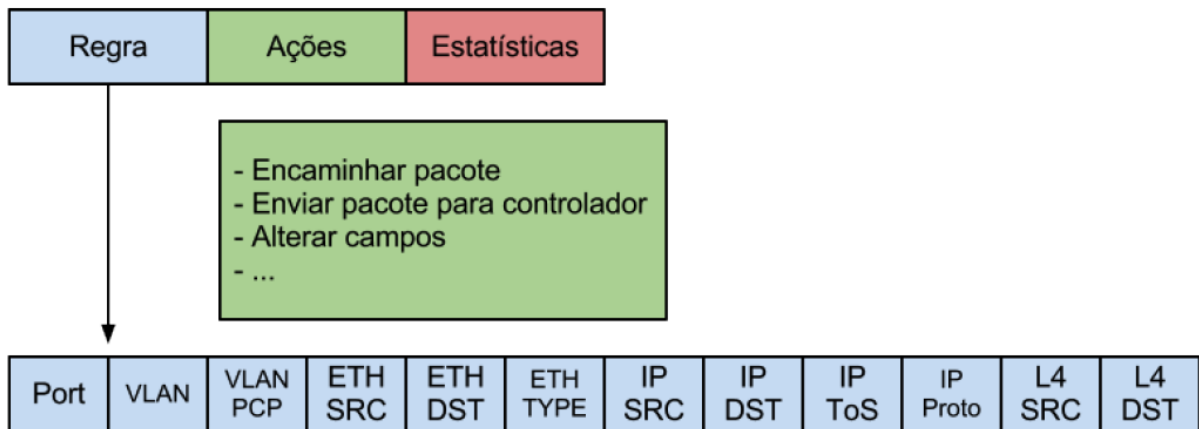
| Regra | Ações | Estatísticas |
|---|---|---|

- Encaminhar pacote
- Enviar pacote para controlador
- Alterar campos
- ...

| Port | VLAN | VLAN PCP | ETH SRC | ETH DST | ETH TYPE | IP SRC | IP DST | IP ToS | IP Proto | L4 SRC | L4 DST |
|---|---|---|---|---|---|---|---|---|---|---|---|